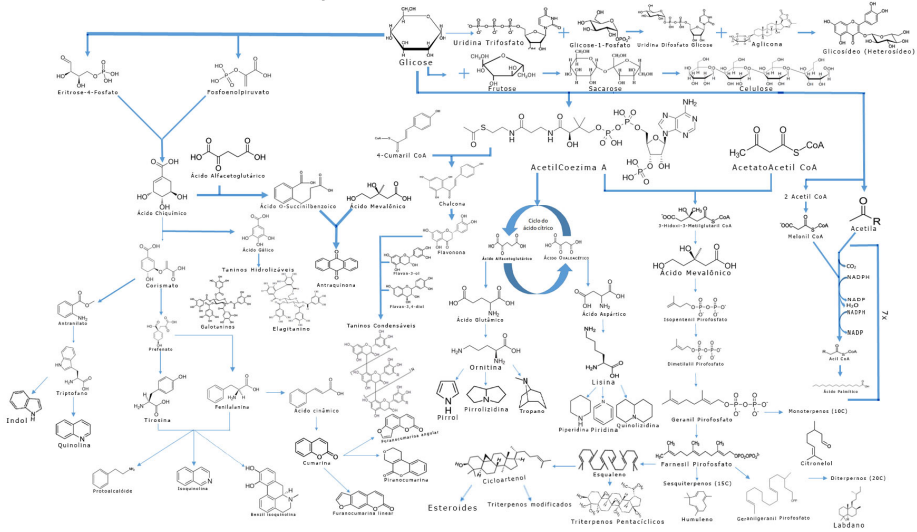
Glicose
Uridina Trifosfato
Glicose-1-Fosfato
Uridina Difosfato Glicose
Aglicona
Glicosídeo (Heterosídeo)
Frutose
Sacarose
Celulose
Eritrose-4-Fosfato
Fosfoenolpiruvato
4-Cumaril CoA
AcetilCoezima A
AcetatoAcetil CoA
Ácido Alfacetoglutárico
Ácido Chiquímico
Ácido O-Succinilbenzoico
Ácido Mevalônico
Chalcona
Ácido Gálico
Taninos Hidrolizáveis
Antraquinona
Flavonona
Flavan-3-ol
Flavan-3,4-diol
Ciclo do ácido cítrico
Ácido Alfacetoglutárico
Ácido Oxalacético
3-Hidoxi-3-Metilglutaril CoA
Ácido Mevalônico
2 Acetil CoA
Malonil CoA
Acetila
$CO_2$
NADPH
NADP
$H_2O$
NADPH
NADP
7x
Acil CoA
Ácido Palmítico
Corismato
Galotaninos
Elagitanino
Taninos Condensáveis
Ácido Glutâmico
Ácido Aspártico
Isopentenil Pirofosfato
Dimetilalil Pirofosfato
Antranilato
Prefenato
Ornitina
Lisina
Triptofano
Tirosina
Fenilalanina
Ácido cinâmico
Pirrol
Pirrolizidina
Tropano
Piperidina
Piridina
Quinolizidina
Geranil Pirofosfato
Monoterpenos (10C)
Indol
Quinolina
Furanocumarina angular
Cumarina
Piranocumarina
Farnesil Pirofosfato
Citronelol
Diterpenos (20C)
Protoalcaloide
Isoquinolina
Benzil isoquinolina
Furanocumarina linear
Cicloartenol
Esqualeno
Sesquiterpenos (15C)
Geranilgeranil Pirofosfato
Esteroides
Triterpenos modificados
Triterpenos Pentacíclicos
Humuleno
Labdano